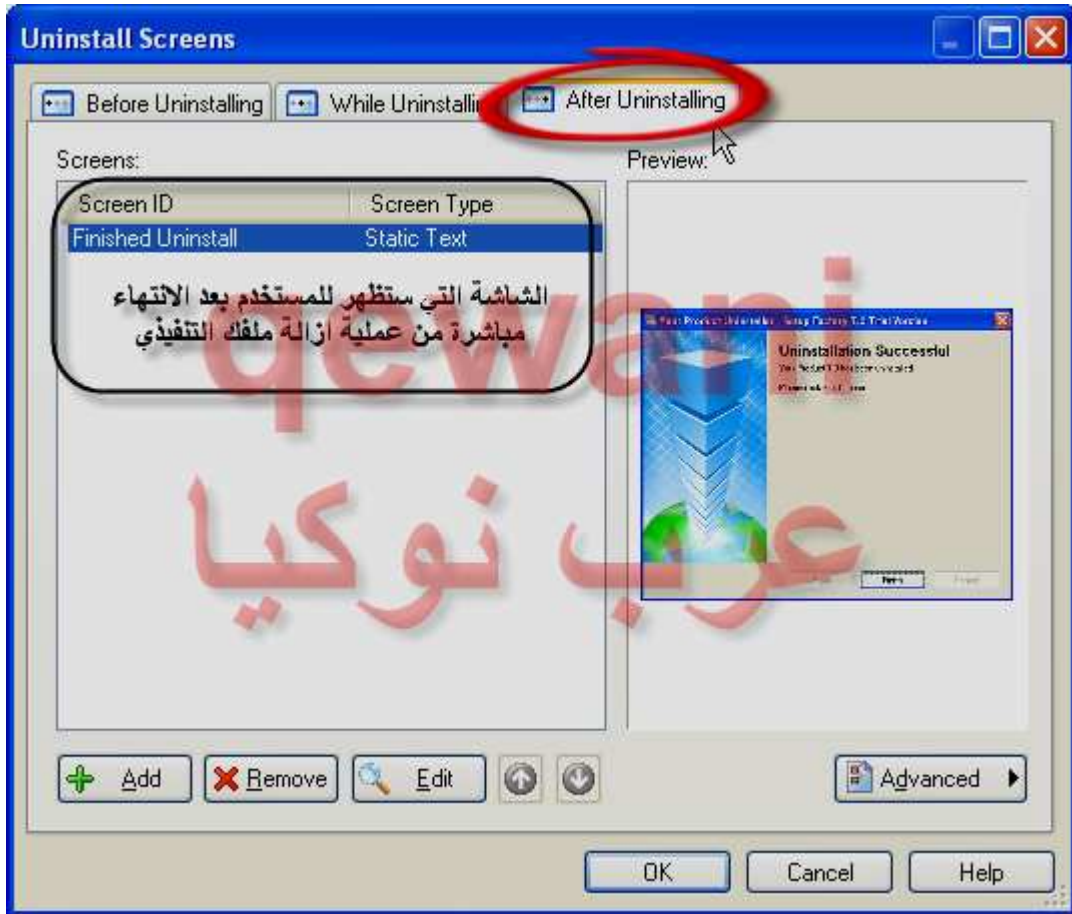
Uninstall Screens

Before Uninstalling | While Uninstalli | After Uninstalling

Screens:

| Screen ID | Screen Type |
|---|---|
| Finished Uninstall | Static Text |

الشاشة التي ستظهر للمستخدم بعد الانتهاء مباشرة من عملية ازالة ملفك التنفيذي

Preview:

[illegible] Setup Factory 7.0 Trial Version

Uninstallation Successful

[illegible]

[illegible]

qewani

عرب نوكيا

Add | Remove | Edit

Advanced

OK | Cancel | Help